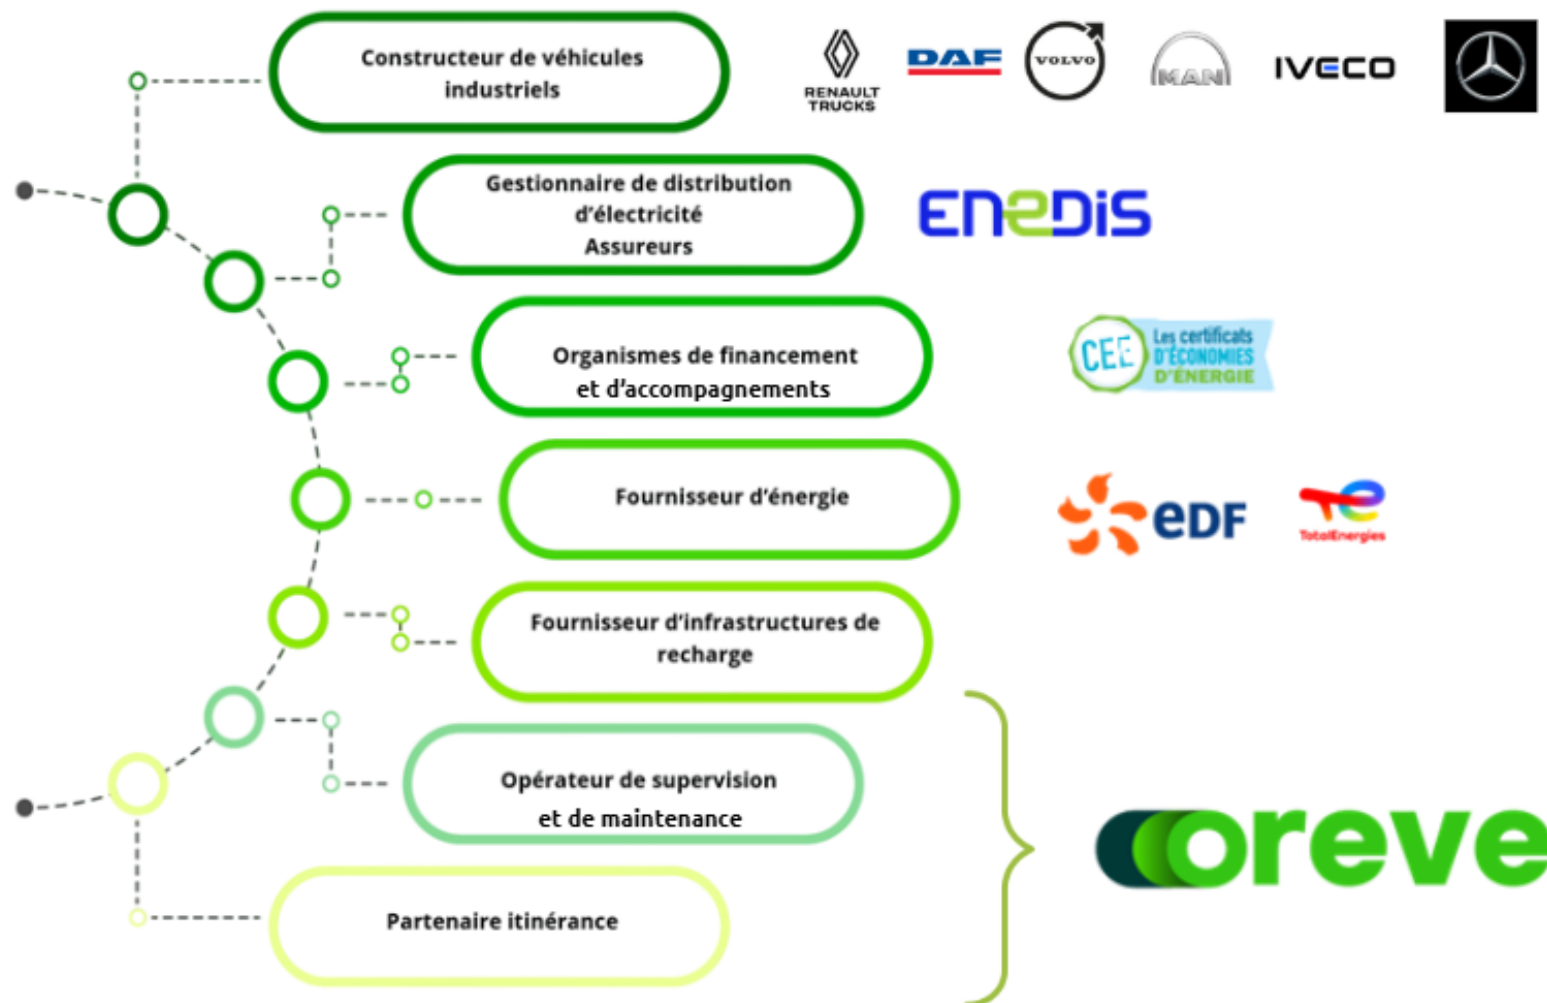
Constructeur de véhicules industriels

RENAULT TRUCKS

DAF

VOLVO

MAN

IVECO

Gestionnaire de distribution d'électricité Assureurs

ENEDIS

Organismes de financement et d'accompagnements

CEE Les certificats D'ÉCONOMIES D'ÉNERGIE

Fournisseur d'énergie

eDF

TotalEnergies

Fournisseur d'infrastructures de recharge

Opérateur de supervision et de maintenance

Partenaire itinérance

oreve